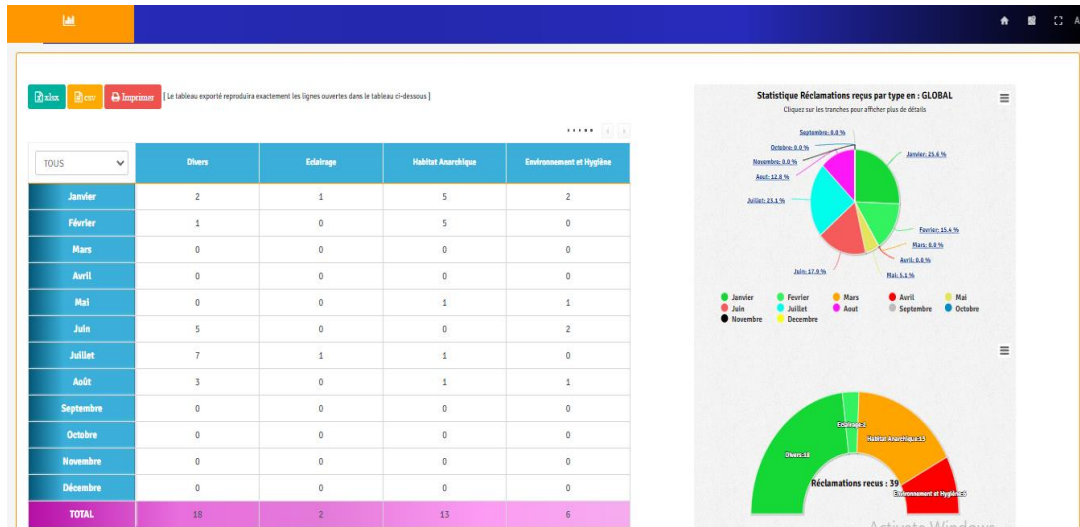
xlsx csv Imprimer [ Le tableau exporté reproduira exactement les lignes ouvertes dans le tableau ci-dessous ]

| TOUS | Divers | Eclairage | Habitat Anarchique | Environnement et Hygiène |
|---|---|---|---|---|
| Janvier | 2 | 1 | 5 | 2 |
| Février | 1 | 0 | 5 | 0 |
| Mars | 0 | 0 | 0 | 0 |
| Avril | 0 | 0 | 0 | 0 |
| Mai | 0 | 0 | 1 | 1 |
| Juin | 5 | 0 | 0 | 2 |
| Juillet | 7 | 1 | 1 | 0 |
| Août | 3 | 0 | 1 | 1 |
| Septembre | 0 | 0 | 0 | 0 |
| Octobre | 0 | 0 | 0 | 0 |
| Novembre | 0 | 0 | 0 | 0 |
| Décembre | 0 | 0 | 0 | 0 |
| TOTAL | 18 | 2 | 13 | 6 |

Statistique Réclamations reçus par type en : GLOBAL
Cliquez sur les tranches pour afficher plus de détails

Septembre: 0.0 %
Octobre: 0.0 %
Novembre: 0.0 %
Aout: 12.8 %
Juillet: 23.1 %
Janvier: 25.6 %
Fevrier: 15.4 %
Mars: 0.0 %
Avril: 0.0 %
Mai: 5.1 %
Juin: 17.9 %

Janvier Fevrier Mars Avril Mai Juin Juillet Aout Septembre Octobre Novembre Decembre

Eclairage:2
Habitat Anarchique:13
Divers:18
Réclamations recus : 39
Environnement et Hygiène:6

Activate Windows